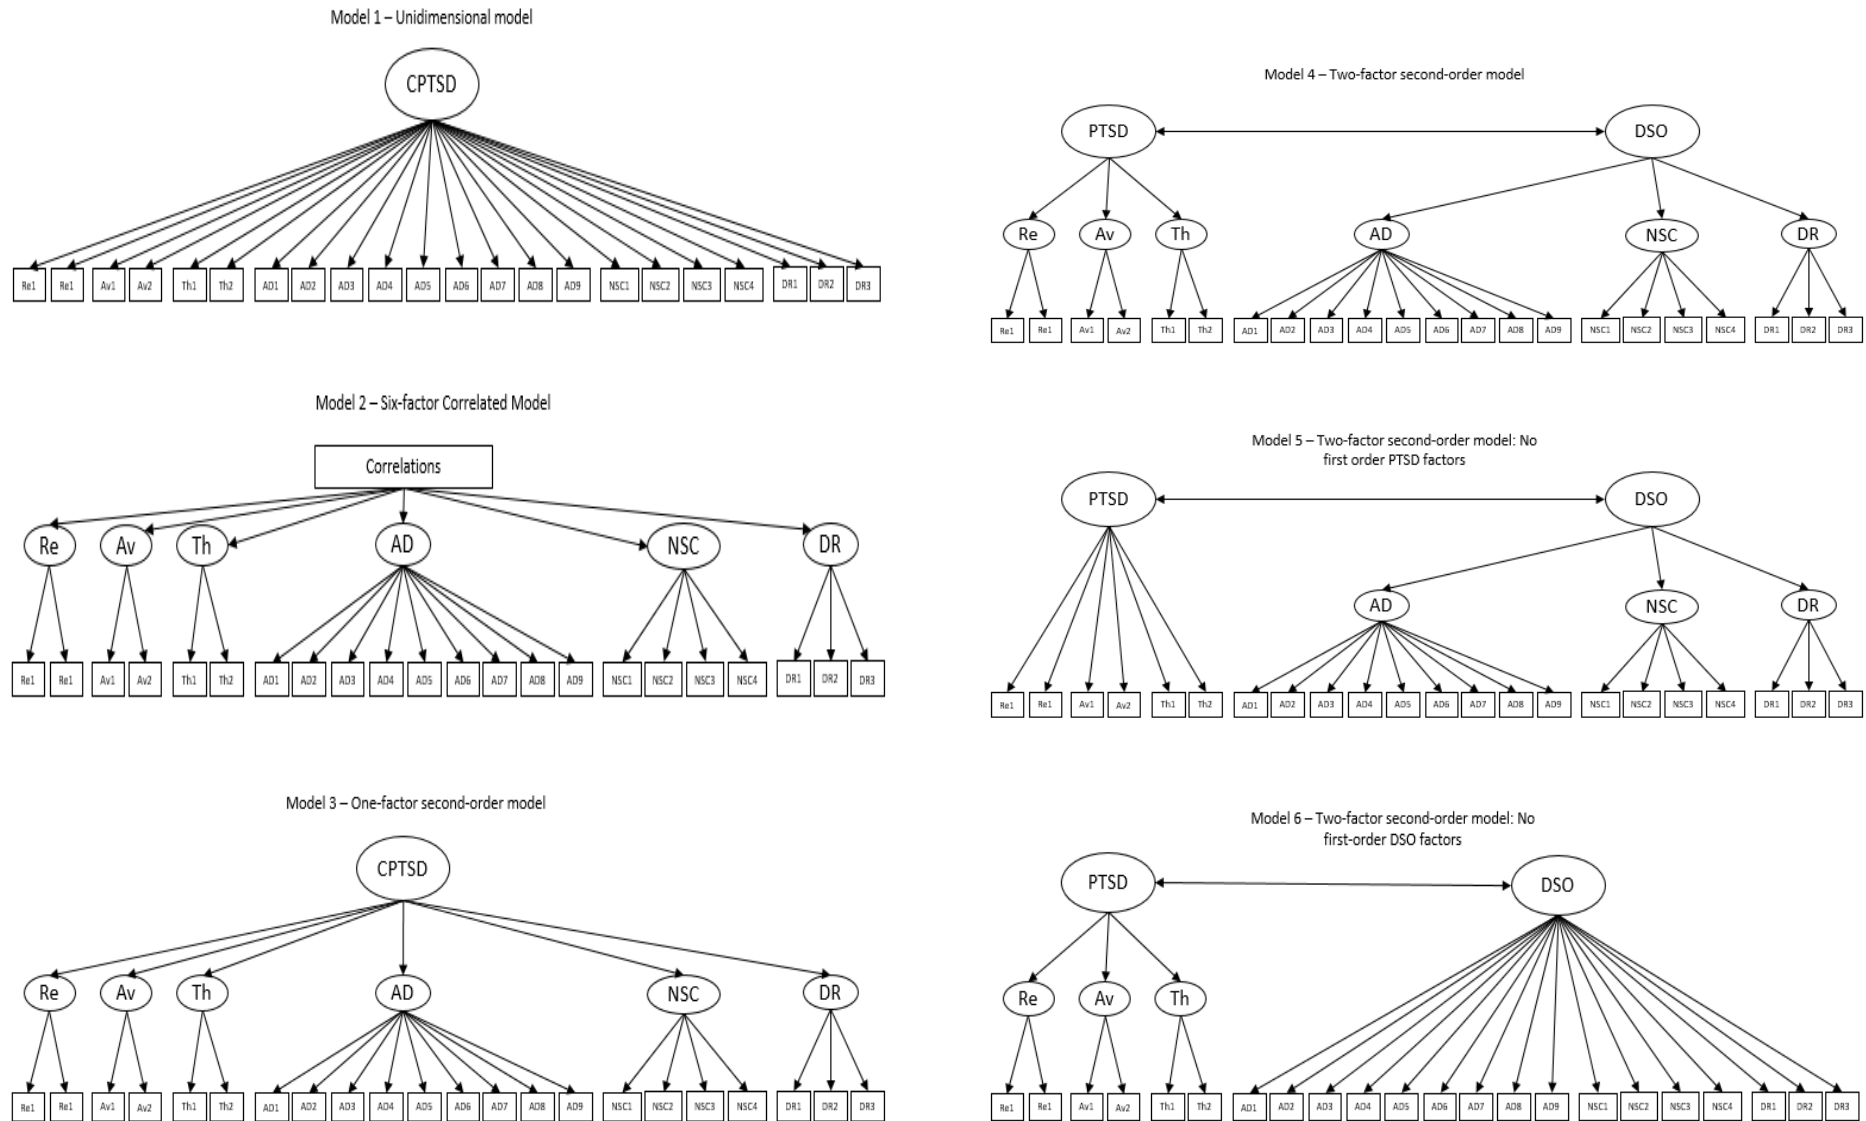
Model 1 – Unidimensional model

CPTSD

Re1 Re1 Av1 Av2 Th1 Th2 AD1 AD2 AD3 AD4 AD5 AD6 AD7 AD8 AD9 NSC1 NSC2 NSC3 NSC4 DR1 DR2 DR3

Model 2 – Six-factor Correlated Model

Correlations

Re Av Th AD NSC DR

Re1 Re1 Av1 Av2 Th1 Th2 AD1 AD2 AD3 AD4 AD5 AD6 AD7 AD8 AD9 NSC1 NSC2 NSC3 NSC4 DR1 DR2 DR3

Model 3 – One-factor second-order model

CPTSD

Re Av Th AD NSC DR

Re1 Re1 Av1 Av2 Th1 Th2 AD1 AD2 AD3 AD4 AD5 AD6 AD7 AD8 AD9 NSC1 NSC2 NSC3 NSC4 DR1 DR2 DR3

Model 4 – Two-factor second-order model

PTSD DSO

Re Av Th AD NSC DR

Re1 Re1 Av1 Av2 Th1 Th2 AD1 AD2 AD3 AD4 AD5 AD6 AD7 AD8 AD9 NSC1 NSC2 NSC3 NSC4 DR1 DR2 DR3

Model 5 – Two-factor second-order model: No first order PTSD factors

PTSD DSO

AD NSC DR

Re1 Re1 Av1 Av2 Th1 Th2 AD1 AD2 AD3 AD4 AD5 AD6 AD7 AD8 AD9 NSC1 NSC2 NSC3 NSC4 DR1 DR2 DR3

Model 6 – Two-factor second-order model: No first-order DSO factors

PTSD DSO

Re Av Th

Re1 Re1 Av1 Av2 Th1 Th2 AD1 AD2 AD3 AD4 AD5 AD6 AD7 AD8 AD9 NSC1 NSC2 NSC3 NSC4 DR1 DR2 DR3